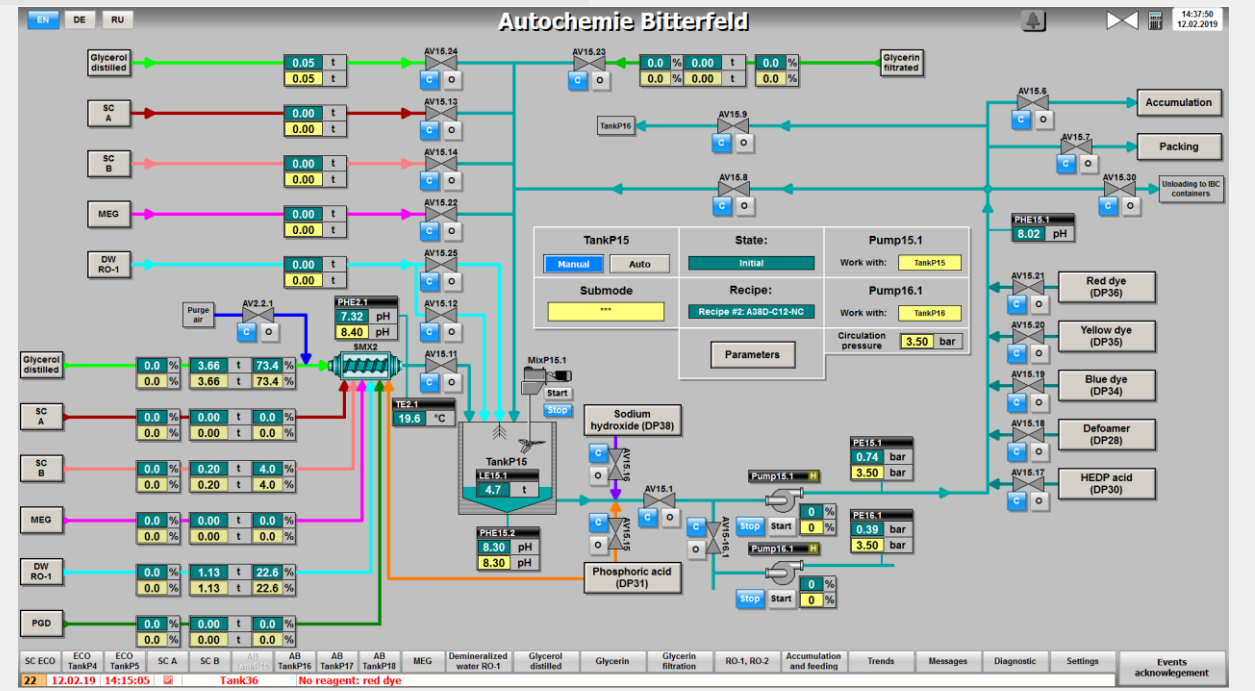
EN DE RU

Autochemie Bitterfeld

14:37:50
12.02.2019

Glycerol distilled
0.05 t
0.05 t
AV15.24
C O

AV15.23
C O
0.0 % 0.00 t 0.0 %
0.0 % 0.00 t 0.0 %
Glycerin filtrated

SC A
0.00 t
0.00 t
AV15.13
C O

SC B
0.00 t
0.00 t
AV15.14
C O

MEG
0.00 t
0.00 t
AV15.22
C O

DW RO-1
0.00 t
0.00 t
AV15.25
C O

TankP16
AV15.9
C O

AV15.8
C O

AV15.6
C O
Accumulation

AV15.7
C O
Packing

AV15.30
C O
Unloading to IBC containers

PHE15.1
8.02 pH

TankP15
Manual Auto
State:
Initial
Pump15.1
Work with: TankP15

Submode
***
Recipe:
Recipe #2: A38D-C12-NC
Pump16.1
Work with: TankP16
Circulation pressure 3.50 bar
Parameters

Purge air
AV2.2.1
C O

PHE2.1
7.32 pH
8.40 pH
SMX2

AV15.12
C O

AV15.11
C O

MixP15.1
Start
Stop

Glycerol distilled
0.0 % 3.66 t 73.4 %
0.0 % 3.66 t 73.4 %

SC A
0.0 % 0.00 t 0.0 %
0.0 % 0.00 t 0.0 %

SC B
0.0 % 0.20 t 4.0 %
0.0 % 0.20 t 4.0 %

MEG
0.0 % 0.00 t 0.0 %
0.0 % 0.00 t 0.0 %

DW RO-1
0.0 % 1.13 t 22.6 %
0.0 % 1.13 t 22.6 %

PGD
0.0 % 0.00 t 0.0 %
0.0 % 0.00 t 0.0 %

TE2.1
19.6 °C

TankP15
LE15.1
4.7 t

PHE15.2
8.30 pH
8.30 pH

Sodium hydroxide (DP38)
C O
AV15.16

AV15.1
C O

C O
AV15.15
Phosphoric acid (DP31)

C O
AV15-16.1

Pump15.1 H
Stop Start
0 %
0 %

Pump16.1 H
Stop Start
0 %
0 %

PE15.1
0.74 bar
3.50 bar

PE16.1
0.39 bar
3.50 bar

AV15.21
C O
Red dye (DP36)

AV15.20
C O
Yellow dye (DP35)

AV15.19
C O
Blue dye (DP34)

AV15.18
C O
Defoamer (DP28)

AV15.17
C O
HEDP acid (DP30)

SC ECO | ECO TankP4 | ECO TankP5 | SC A | SC B | AB TankP15 | AB TankP16 | AB TankP17 | AB TankP18 | MEG | Demineralized water RO-1 | Glycerol distilled | Glycerin | Glycerin filtration | RO-1, RO-2 | Accumulation and feeding | Trends | Messages | Diagnostic | Settings | Events acknowelegement

22 12.02.19 14:15:05 Tank36 No reagent: red dye